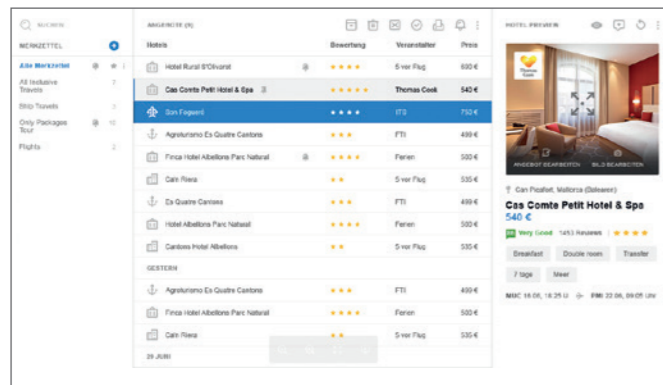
SUCHEN

MERKZETTEL

Alle Merkzettel
All Inclusive Travels 7
Ship Travels 3
Only Packages Tour 10
Flights 2

ANGEBOTE (8)

| Hotels | Bewertung | Veranstalter | Preis |
|---|---|---|---|
| Hotel Rural S'Olivorst | ★★★★ | 5 vor Flug | 600 € |
| Cas Comte Petit Hotel & Spa | ★★★★★ | Thomas Cook | 540 € |
| Son Fagueró | ★★★★ | ITS | 750 € |
| Agroturismo Es Quatre Cantons | ★★★ | FTI | 499 € |
| Finca Hotel Albellons Parc Natural | ★★★★ | Ferien | 500 € |
| Cain Riera | ★★ | 5 vor Flug | 535 € |
| Es Quatre Cantons | ★★★ | FTI | 499 € |
| Hotel Albellons Parc Natural | ★★★★ | Ferien | 500 € |
| Cantons Hotel Albellons | ★★ | 5 vor Flug | 535 € |

GESTERN

| | | | |
|---|---|---|---|
| Agroturismo Es Quatre Cantons | ★★★ | FTI | 499 € |
| Finca Hotel Albellons Parc Natural | ★★★★ | Ferien | 500 € |
| Cain Riera | ★★ | 5 vor Flug | 535 € |

20 JUNI

HOTEL PREVIEW

ANGEBOT BEARBEITEN
BILD BEARBEITEN

Can Picafort, Mallorca (Balearen)
Cas Comte Petit Hotel & Spa
540 €
Very Good 1453 Reviews ★★★★
Breakfast Double room Transfer
7 tage Meer
MBC 16.06, 18:25 U → PMI 22.06, 09:05 Uhr